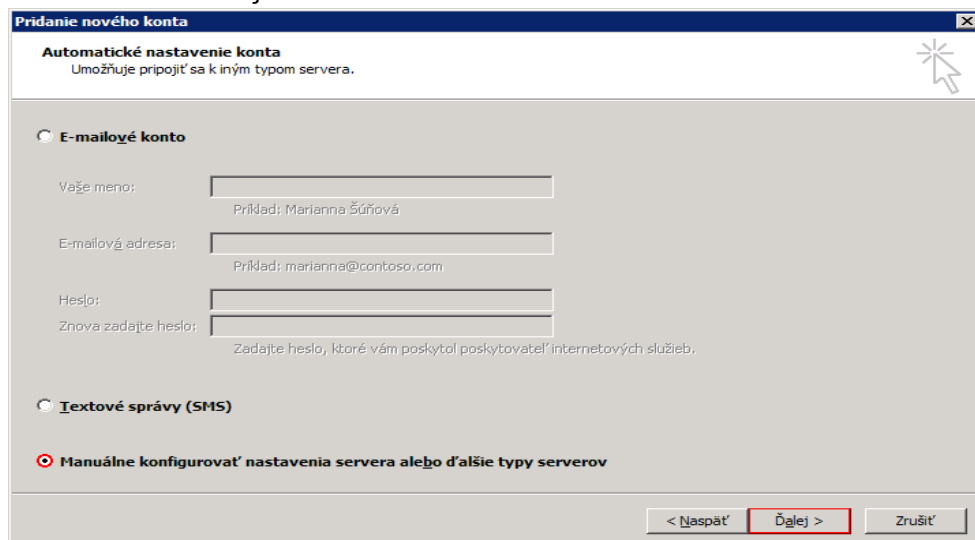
Pridanie nového konta

Automatické nastavenie konta
Umožňuje pripojiť sa k iným typom servera.

E-mailové konto

Vaše meno:
Príklad: Marianna Šúňová

E-mailová adresa:
Príklad: marianna@contoso.com

Heslo:
Znova zadajte heslo:
Zadajte heslo, ktoré vám poskytol poskytovateľ internetových služieb.

Textové správy (SMS)

Manuálne konfigurovať nastavenia servera alebo ďalšie typy serverov

< Naspäť
Ďalej >
Zrušiť